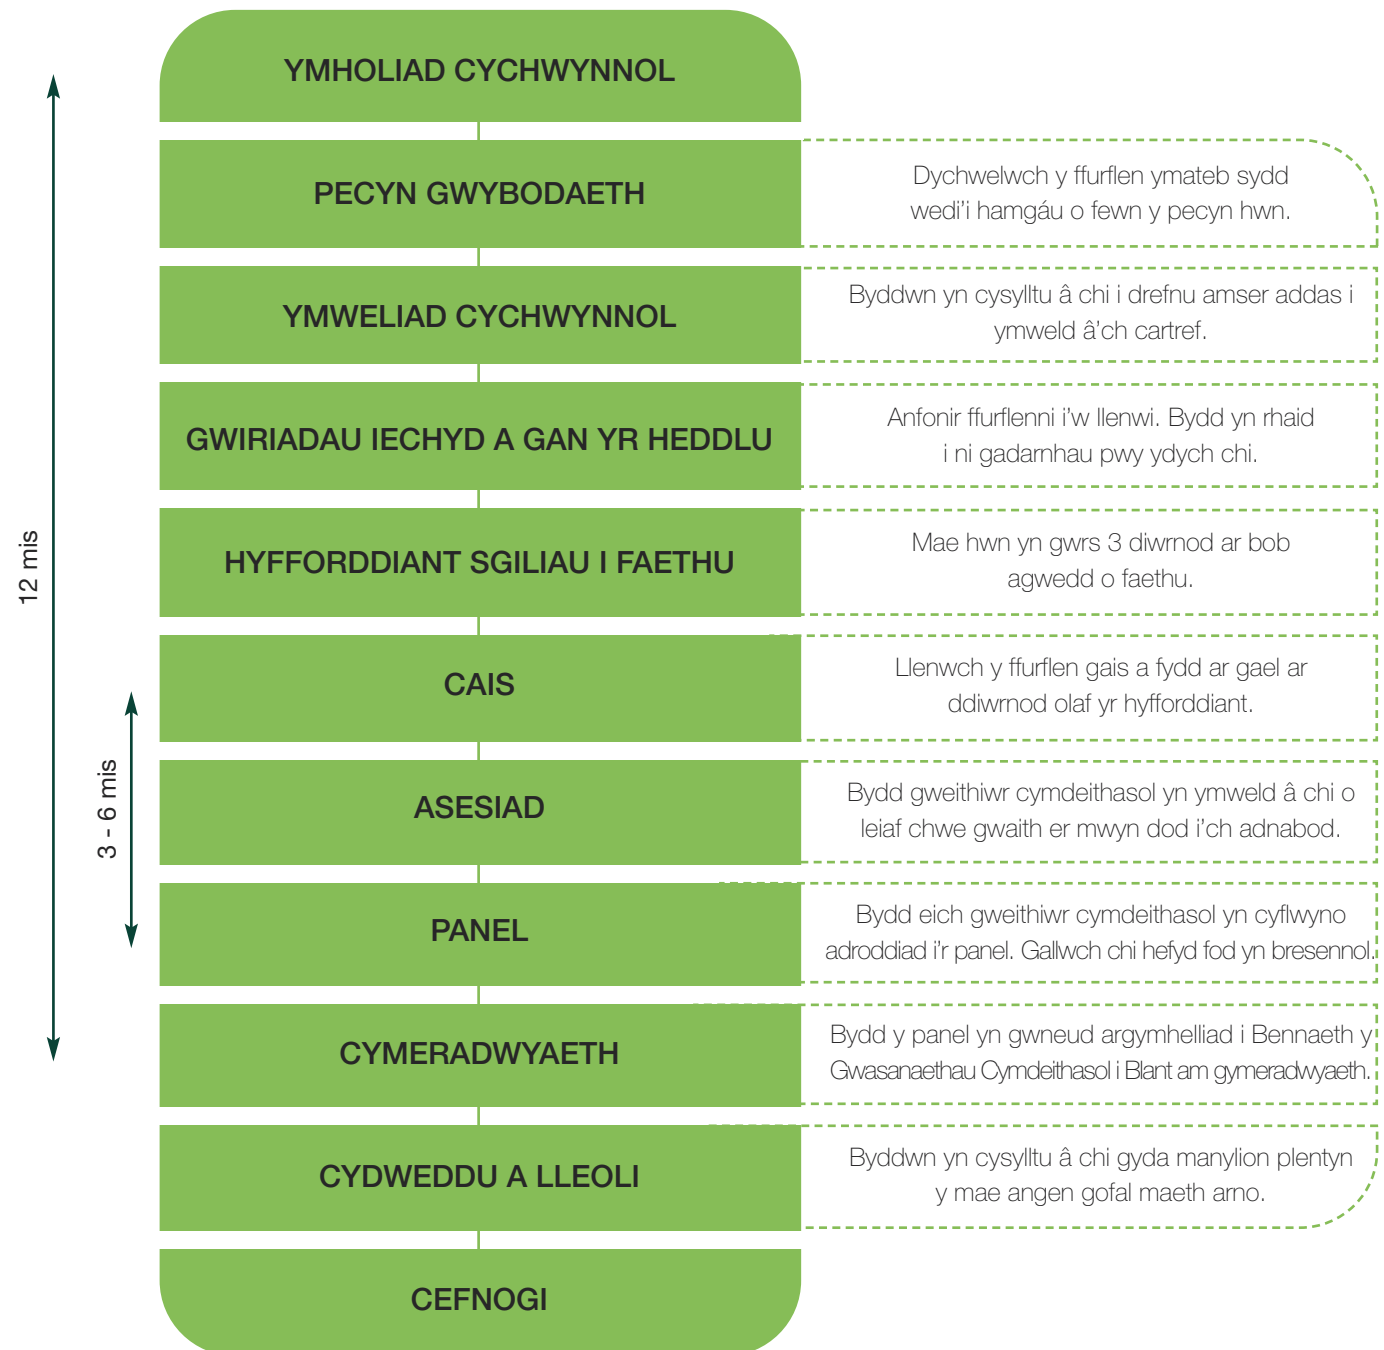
12 mis

3 - 6 mis

YMHOLIAD CYCHWYNNOL

PECYN GWYBODAETH

Dychwelwch y ffurflen ymateb sydd wedi'i hamgáu o fewn y pecyn hwn.

YMWELIAD CYCHWYNNOL

Byddwn yn cysylltu â chi i drefnu amser addas i ymweld â'ch cartref.

GWIRIADAU IECHYD A GAN YR HEDDLU

Anfonir ffurflenni i'w llenwi. Bydd yn rhaid i ni gadarnhau pwy ydych chi.

HYFFORDDIANT SGILIAU I FAETHU

Mae hwn yn gwrs 3 diwrnod ar bob agwedd o faethu.

CAIS

Llenwch y ffurflen gais a fydd ar gael ar ddiwrnod olaf yr hyfforddiant.

ASESIAD

Bydd gweithiwr cymdeithasol yn ymweld â chi o leiaf chwe gwaith er mwyn dod i'ch adnabod.

PANEL

Bydd eich gweithiwr cymdeithasol yn cyflwyno adroddiad i'r panel. Gallwch chi hefyd fod yn bresennol.

CYMERADWYAETH

Bydd y panel yn gwneud argymhelliad i Bennaeth y Gwasanaethau Cymdeithasol i Blant am gymeradwyaeth.

CYDWEDDU A LLEOLI

Byddwn yn cysylltu â chi gyda manylion plentyn y mae angen gofal maeth arno.

CEFNOGI